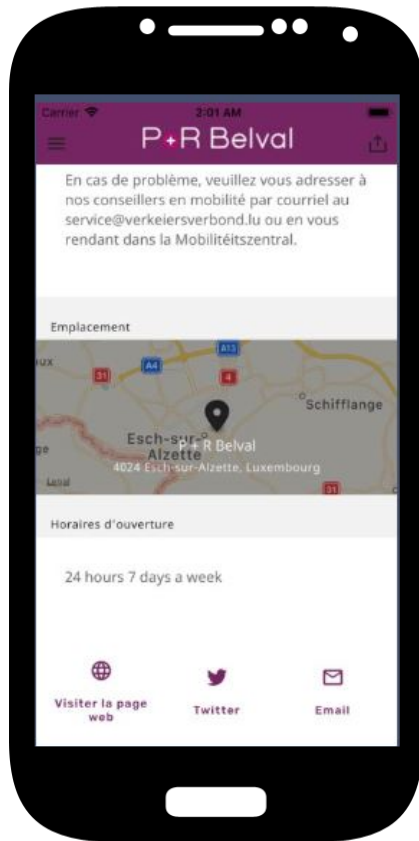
Carrier
2:01 AM

P+R Belval

En cas de problème, veuillez vous adresser à nos conseillers en mobilité par courriel au service@verkeiersverbond.lu ou en vous rendant dans la Mobilitéitszentral.

Emplacement

A13
A4
31
4
Schifflange
Esch-sur-Alzette
P+R Belval
4024 Esch-sur-Alzette, Luxembourg
31

Horaires d'ouverture

24 hours 7 days a week

Visiter la page web

Twitter

Email